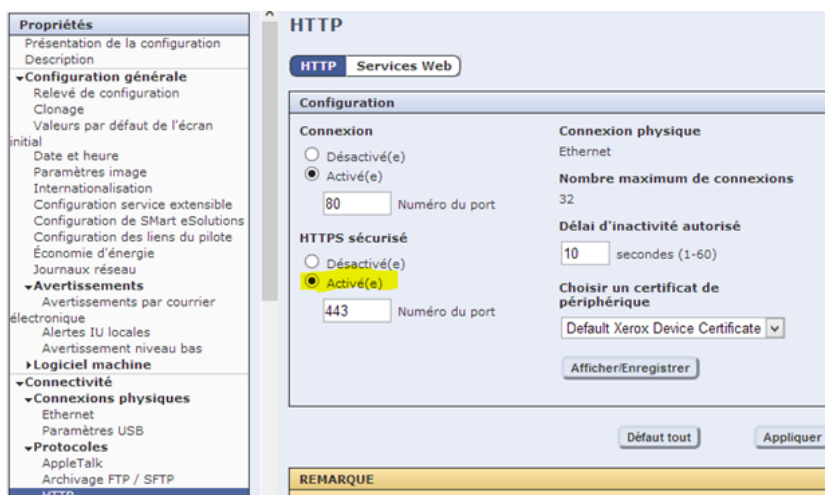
Propriétés
Présentation de la configuration
Description
Configuration générale
Relevé de configuration
Clonage
Valeurs par défaut de l'écran initial
Date et heure
Paramètres image
Internationalisation
Configuration service extensible
Configuration de SMart eSolutions
Configuration des liens du pilote
Économie d'énergie
Journaux réseau
Avertissements
Avertissements par courrier électronique
Alertes IU locales
Avertissement niveau bas
Logiciel machine
Connectivité
Connexions physiques
Ethernet
Paramètres USB
Protocoles
AppleTalk
Archivage FTP / SFTP
HTTP

HTTP

HTTP | Services Web

Configuration

Connexion
Désactivé(e)
Activé(e)
80 Numéro du port

HTTPS sécurisé
Désactivé(e)
Activé(e)
443 Numéro du port

Connexion physique
Ethernet

Nombre maximum de connexions
32

Délai d'inactivité autorisé
10 secondes (1-60)

Choisir un certificat de périphérique
Default Xerox Device Certificate

Afficher/Enregistrer

Défaut tout
Appliquer

REMARQUE